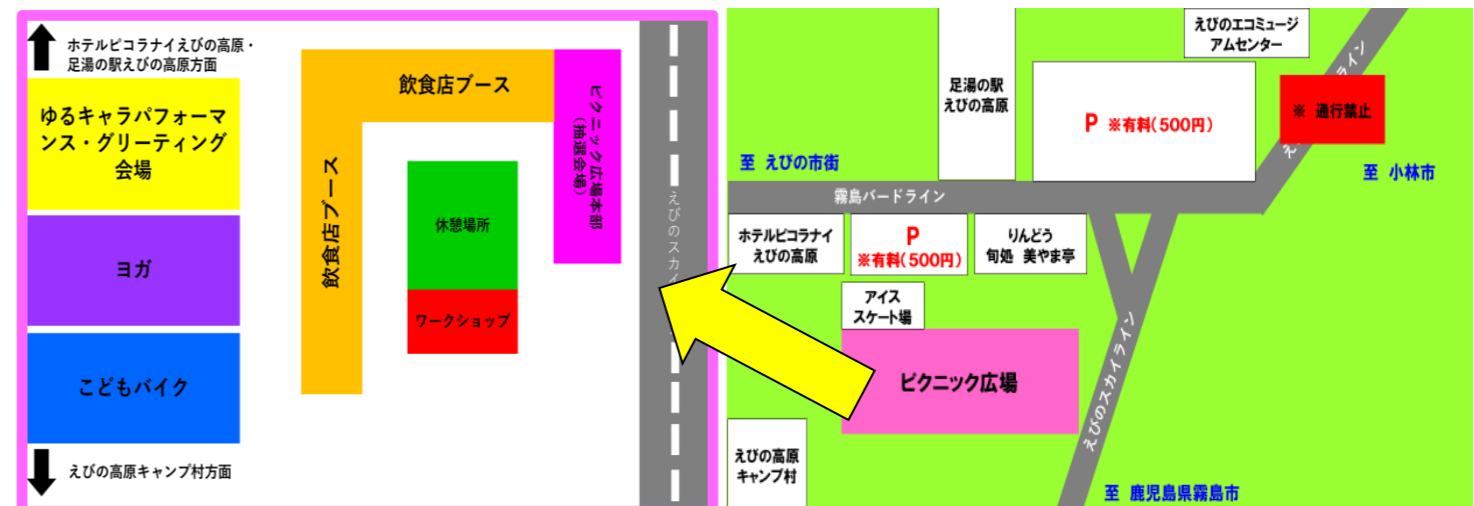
ホテルピコラナイえびの高原・足湯の駅えびの高原方面

ゆるキャラパフォーマンス・グリーティング会場

ヨガ

こどもバイク

えびの高原キャンプ村方面

飲食店ブース

飲食店ブース

ピクニック広場本部（抽選会場）

休憩場所

ワークショップ

えびのスカイ

足湯の駅えびの高原

えびのエコミュージアムセンター

P ※有料（500円）

※ 通行禁止

至 えびの市街

霧島バードライン

至 小林市

ホテルピコラナイえびの高原

P ※有料（500円）

りんどう 旬処 美やま亭

アイススケート場

ピクニック広場

えびのスカイライン

えびの高原キャンプ村

至 鹿児島県霧島市